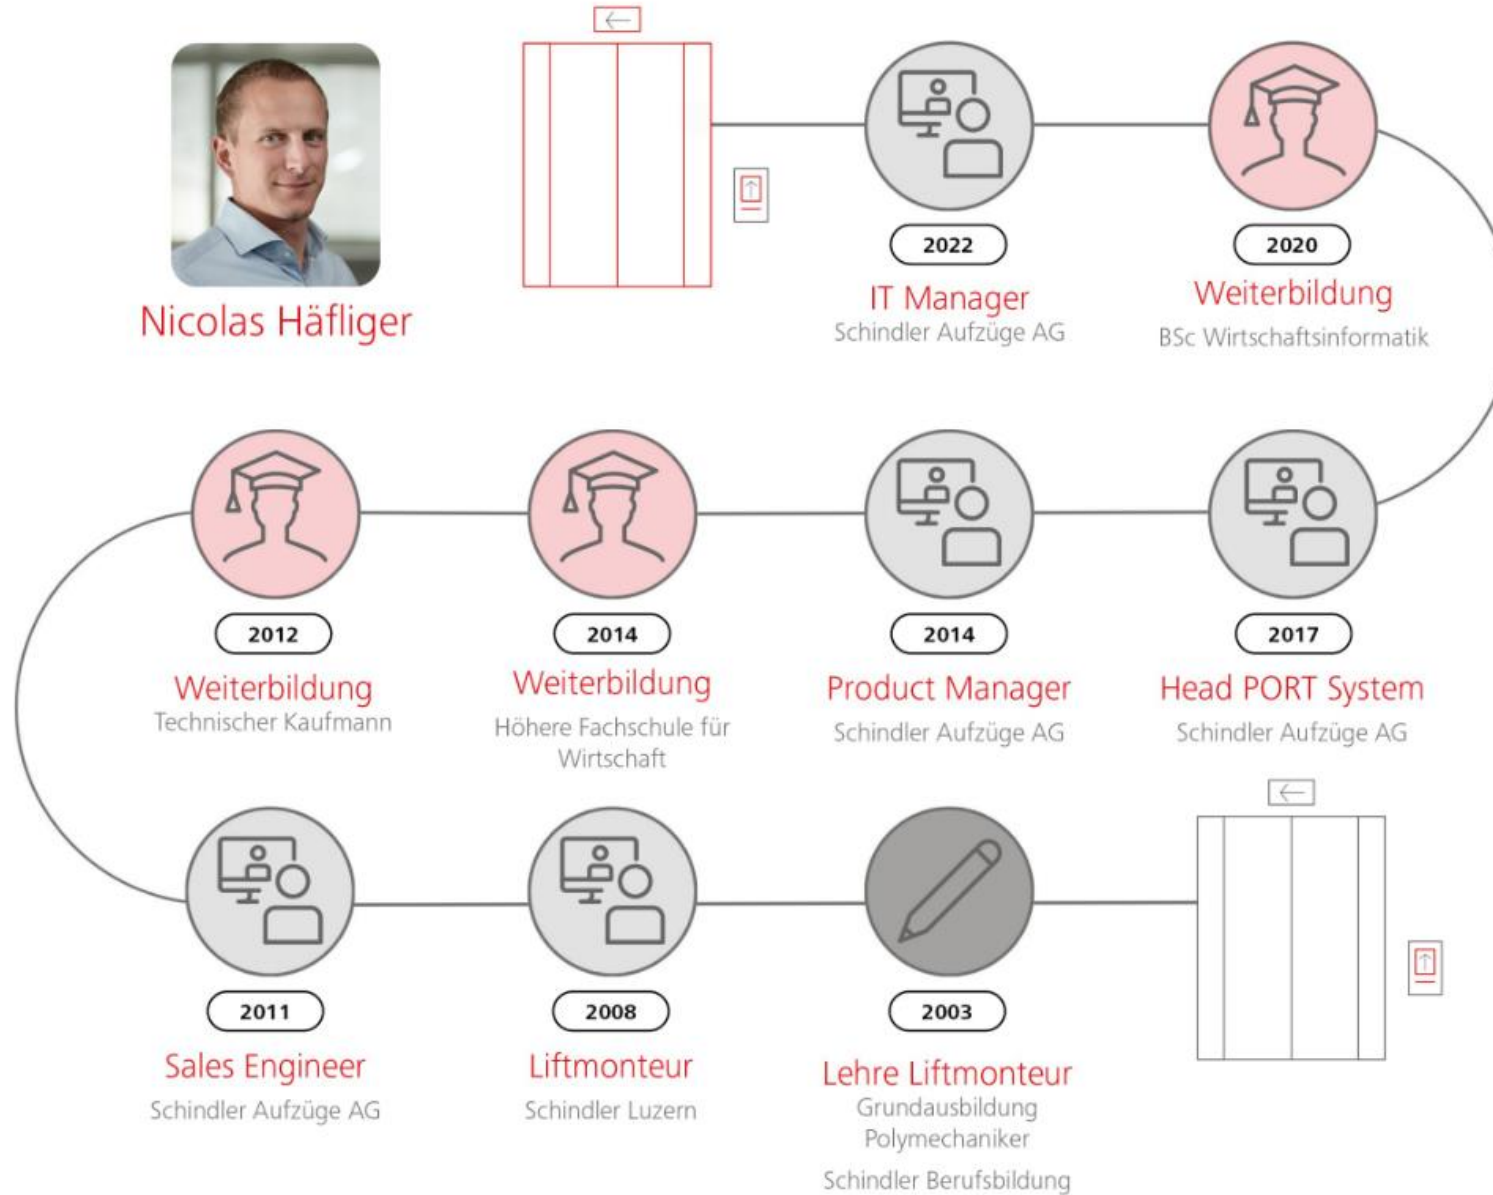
Nicolas Häfliger

2022
IT Manager
Schindler Aufzüge AG

2020
Weiterbildung
BSc Wirtschaftsinformatik

2012
Weiterbildung
Technischer Kaufmann

2014
Weiterbildung
Höhere Fachschule für Wirtschaft

2014
Product Manager
Schindler Aufzüge AG

2017
Head PORT System
Schindler Aufzüge AG

2011
Sales Engineer
Schindler Aufzüge AG

2008
Liftmonteur
Schindler Luzern

2003
Lehre Liftmonteur
Grundausbildung Polymechaniker
Schindler Berufsbildung